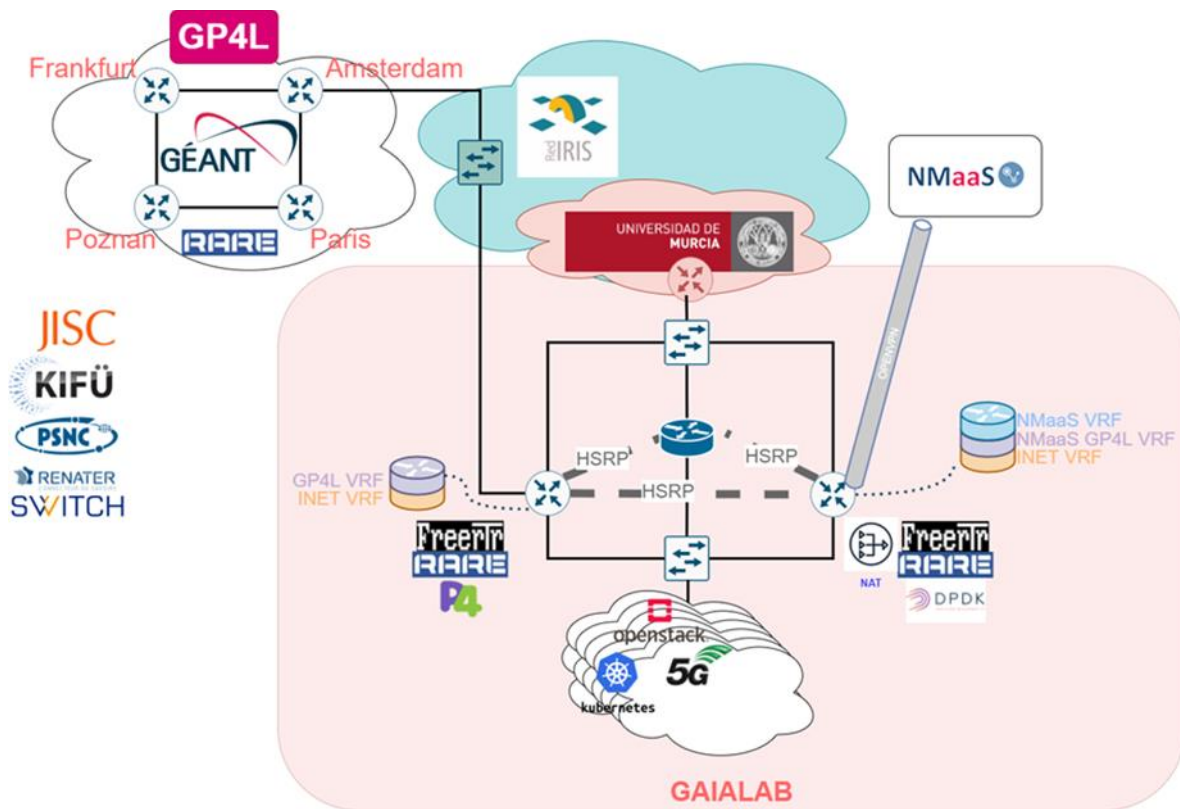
GP4L

Frankfurt

Amsterdam

GÉANT

Poznan

RARE

Paris

RedIRIS

NMaaS

UNIVERSIDAD DE MURCIA

JISC

KIFÜ

PSNC

RENATER

SWITCH

OPENVPN

NMaaS VRF
NMaaS GP4L VRF
INET VRF

HSRP

HSRP

HSRP

GP4L VRF
INET VRF

FreeRtr
RARE

P4

NAT

FreeRtr
RARE

DPDK

openstack

5G

kubernetes

GAIALAB